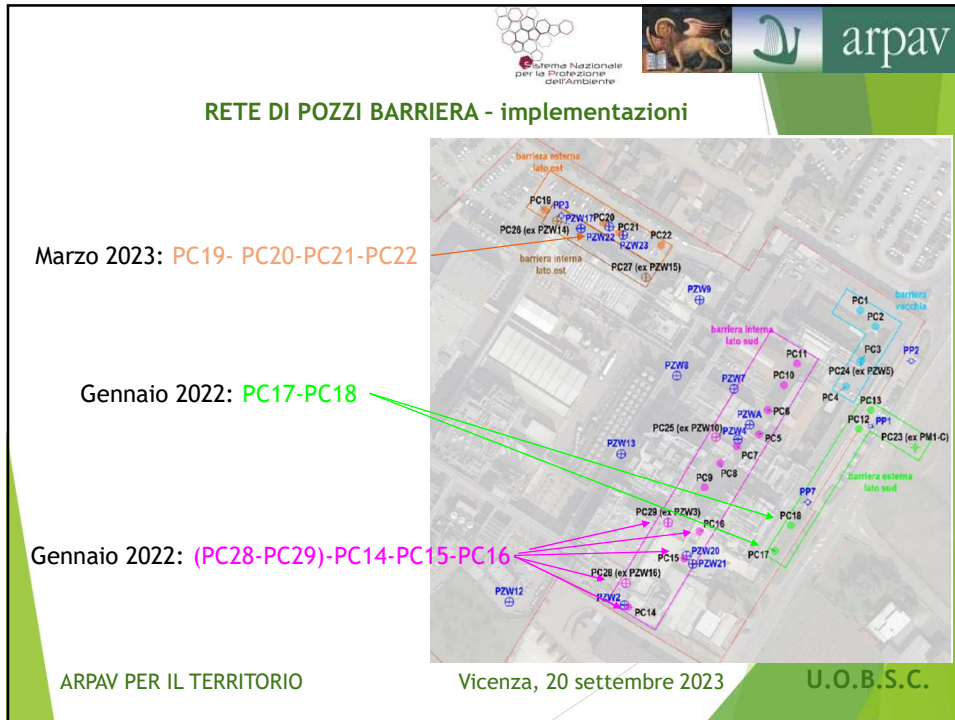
Sistema Nazionale per la Protezione dell'Ambiente

arpav

RETE DI POZZI BARRIERA – implementazioni

Marzo 2023: PC19- PC20-PC21-PC22

Gennaio 2022: PC17-PC18

Gennaio 2022: (PC28-PC29)-PC14-PC15-PC16

barriera esterna lato est
PC19
PP3
PZW17
PC20
PC21
PC26 (ex PZW14)
PZW22
PZW23
PC22
barriera interna lato est
PC27 (ex PZW15)
PZW9
PC1
barriera vecchia
PC2
barriera interna lato sud
PC11
PC3
PP2
PZW8
PC10
PZW7
PC24 (ex PZW5)
PC4
PC13
PZWA
PC6
PC12
PP1
PC25 (ex PZW10)
PZW4
PC5
PC23 (ex PM1-C)
PZW13
PC7
PC8
barriera esterna lato sud
PC9
PP7
PC29 (ex PZW3)
PC18
PC16
PC15
PZW20
PC17
PZW21
PC28 (ex PZW16)
PZW12
PZW2
PC14

ARPAV PER IL TERRITORIO

Vicenza, 20 settembre 2023

U.O.B.S.C.